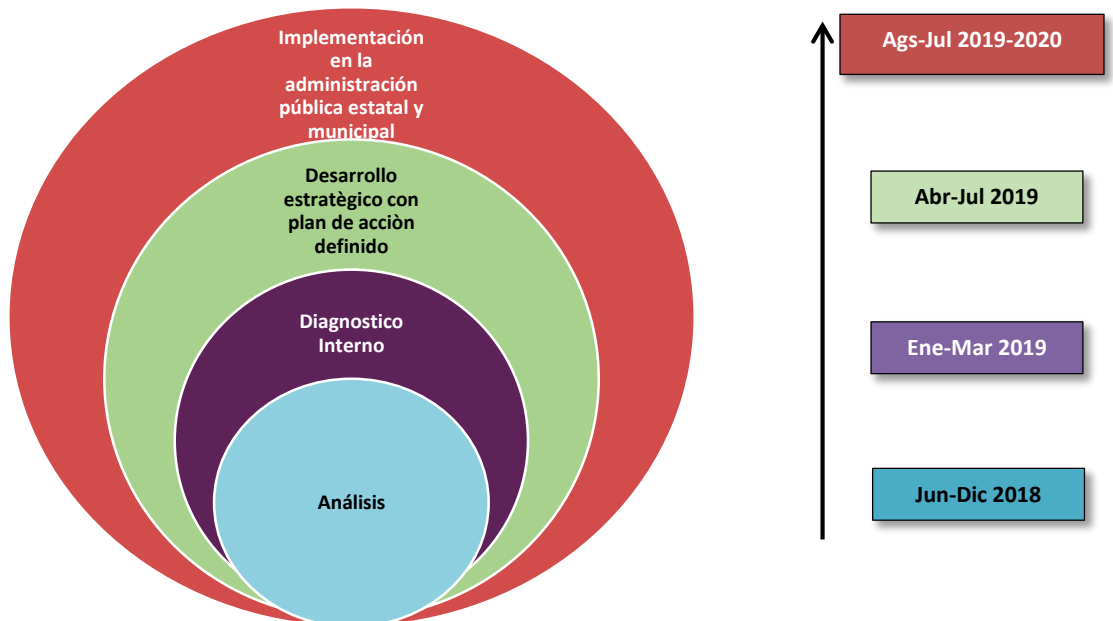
Implementación en la administración pública estatal y municipal

Desarrollo estratègico con plan de acciòn definido

Diagnostico Interno

Análisis

Ags-Jul 2019-2020

Abr-Jul 2019

Ene-Mar 2019

Jun-Dic 2018